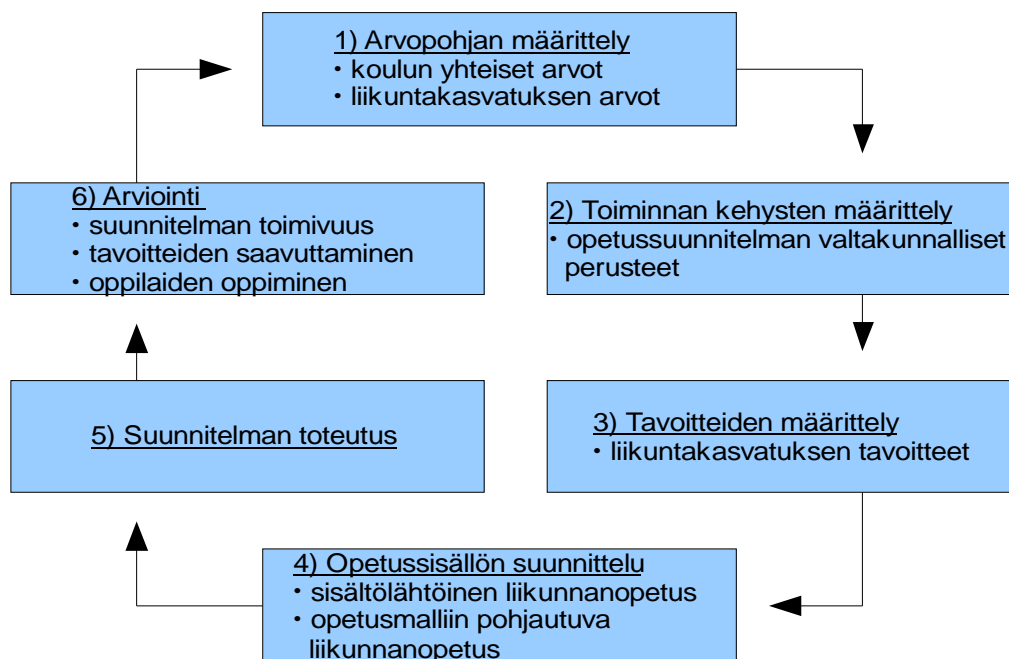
1) Arvopohjan määrittely
• koulun yhteiset arvot
• liikuntakasvatuksen arvot

2) Toiminnan kehysten määrittely
• opetussuunnitelman valtakunnalliset perusteet

3) Tavoitteiden määrittely
• liikuntakasvatuksen tavoitteet

4) Opetussisällön suunnittelu
• sisältölähtöinen liikunnanopetus
• opetusmalliin pohjautuva liikunnanopetus

5) Suunnitelman toteutus

6) Arviointi
• suunnitelman toimivuus
• tavoitteiden saavuttaminen
• oppilaiden oppiminen